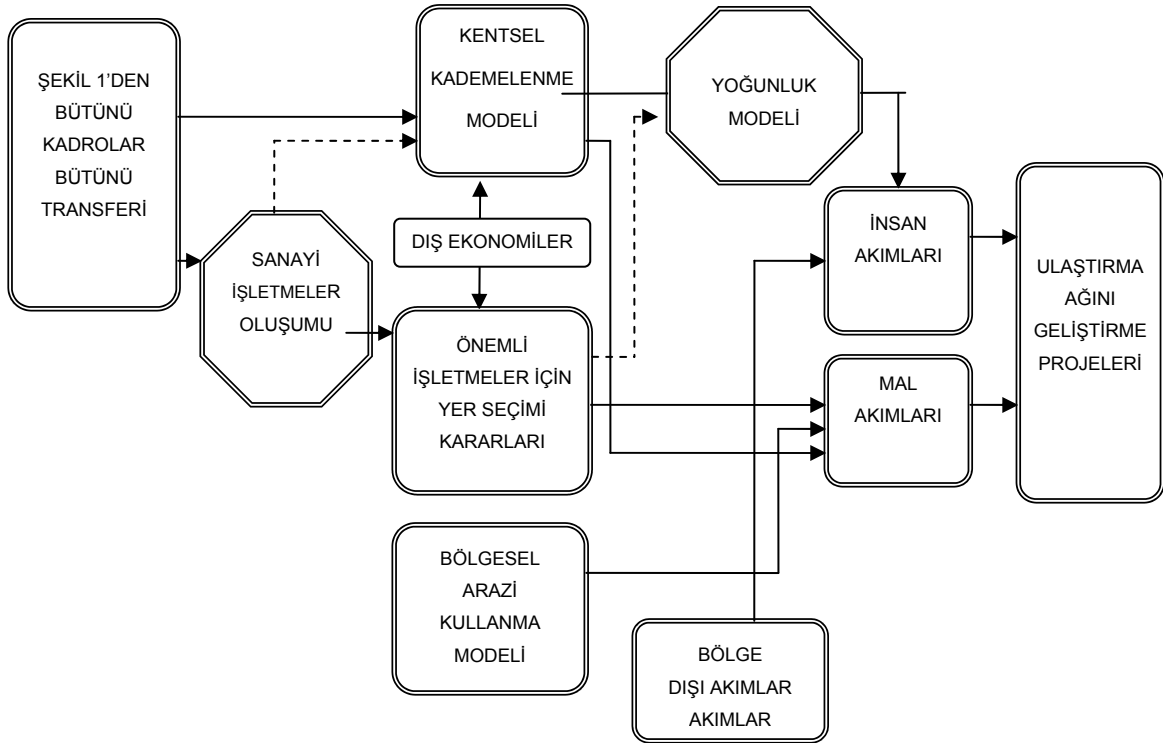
ŞEKİL 1'DEN BÜTÜNÜ KADROLAR BÜTÜNÜ TRANSFERİ

KENTSEL KADEMELENME MODELİ

YOĞUNLUK MODELİ

SANAYİ İŞLETMELER OLUŞUMU

DIŞ EKONOMİLER

ÖNEMLİ İŞLETMELER İÇİN YER SEÇİMİ KARARLARI

İNSAN AKIMLARI

MAL AKIMLARI

ULAŞTIRMA AĞINI GELİŞTİRME PROJELERİ

BÖLGESEL ARAZİ KULLANMA MODELİ

BÖLGE DIŞI AKIMLAR AKIMLAR